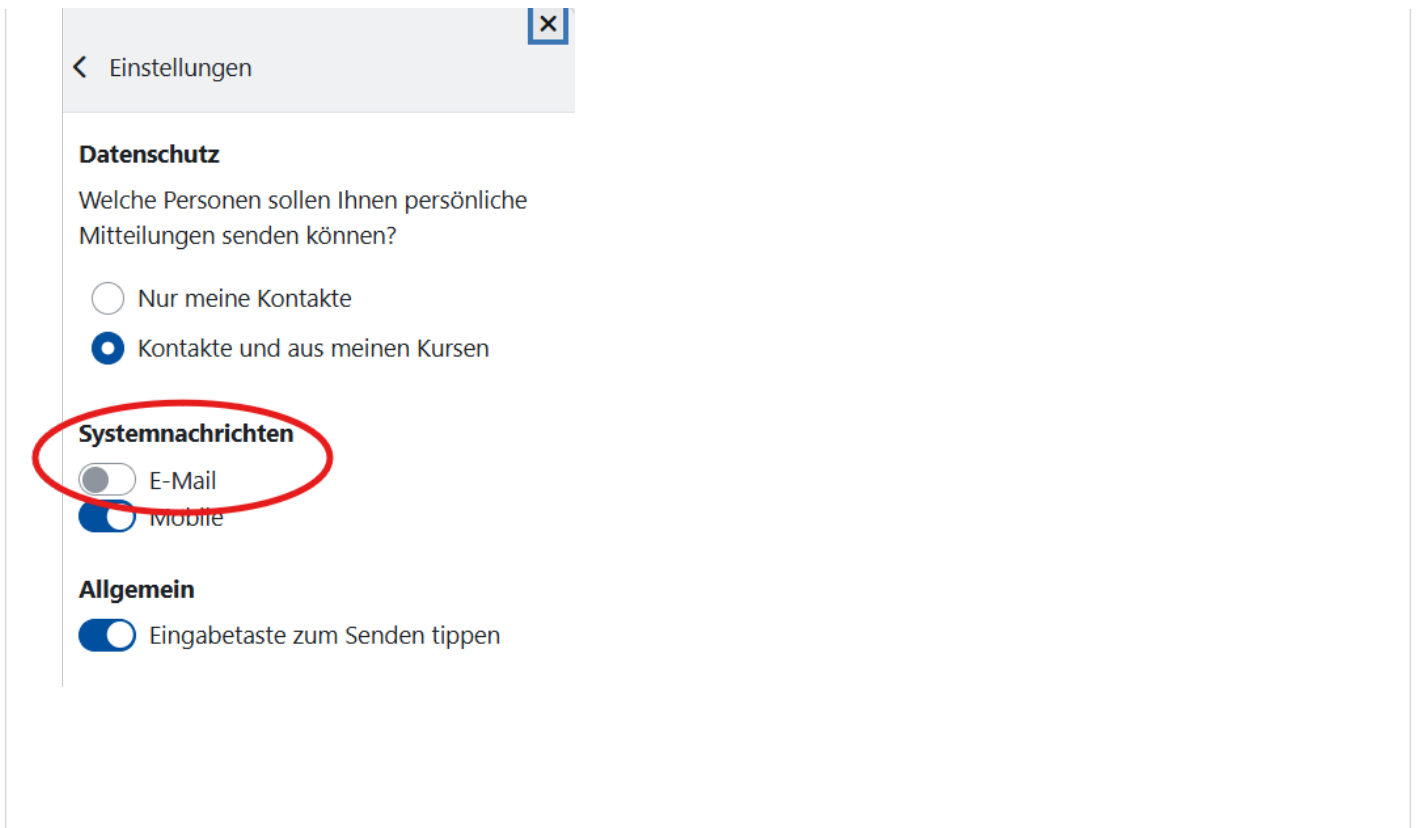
×

Einstellungen

Datenschutz

Welche Personen sollen Ihnen persönliche Mitteilungen senden können?

Nur meine Kontakte

Kontakte und aus meinen Kursen

Systemnachrichten

E-Mail

Mobile

Allgemein

Eingabetaste zum Senden tippen